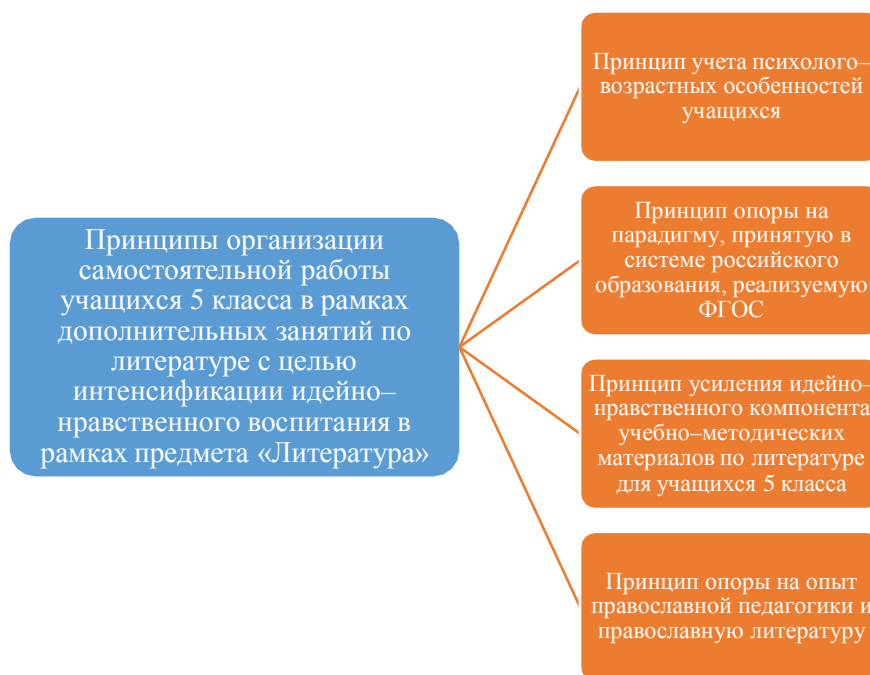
Принципы организации самостоятельной работы учащихся 5 класса в рамках дополнительных занятий по литературе с целью интенсификации идейно–нравственного воспитания в рамках предмета «Литература»

Принцип учета психолого–возрастных особенностей учащихся

Принцип опоры на парадигму, принятую в системе российского образования, реализуемую ФГОС

Принцип усиления идейно–нравственного компонента учебно–методических материалов по литературе для учащихся 5 класса

Принцип опоры на опыт православной педагогики и православную литературу